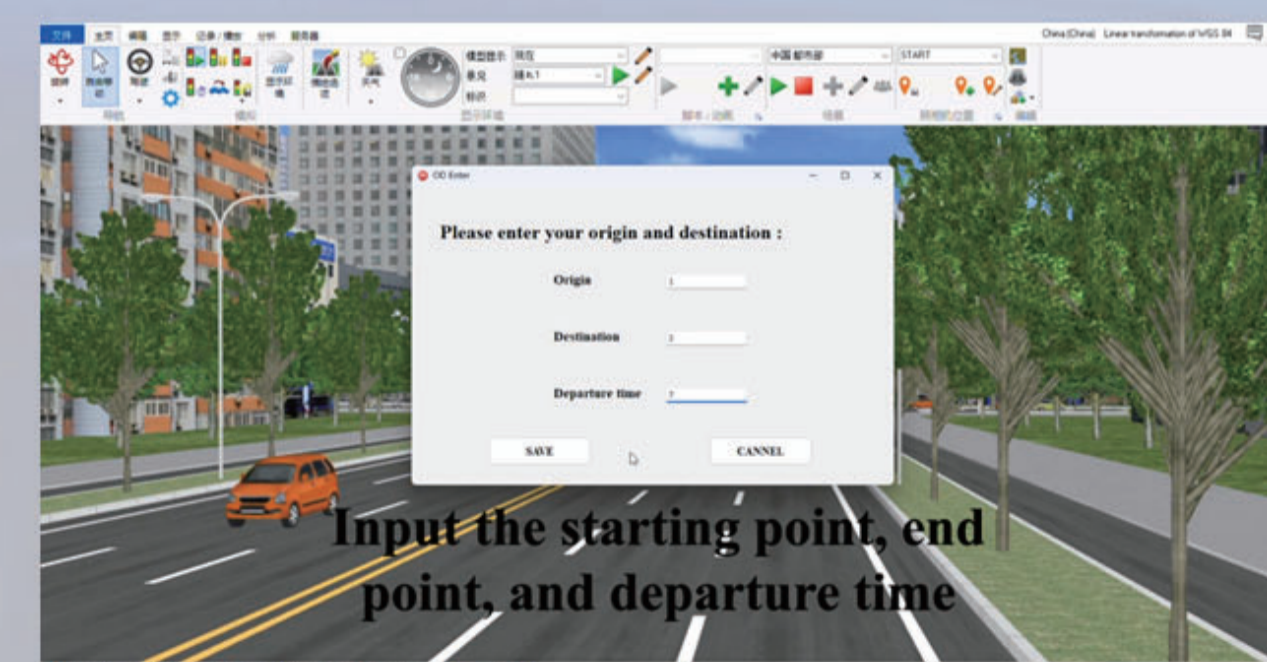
文件 主页 编辑 显示 记录/播放 分析 服务器

China(China) Linear transformation of WGS 84

模型显示 阴度
单元 城市1
标识

中国 都市版
START

OD Enter

Please enter your origin and destination :

Origin 1

Destination 1

Departure time 1

SAVE

CANNEL

Input the starting point, end point, and departure time